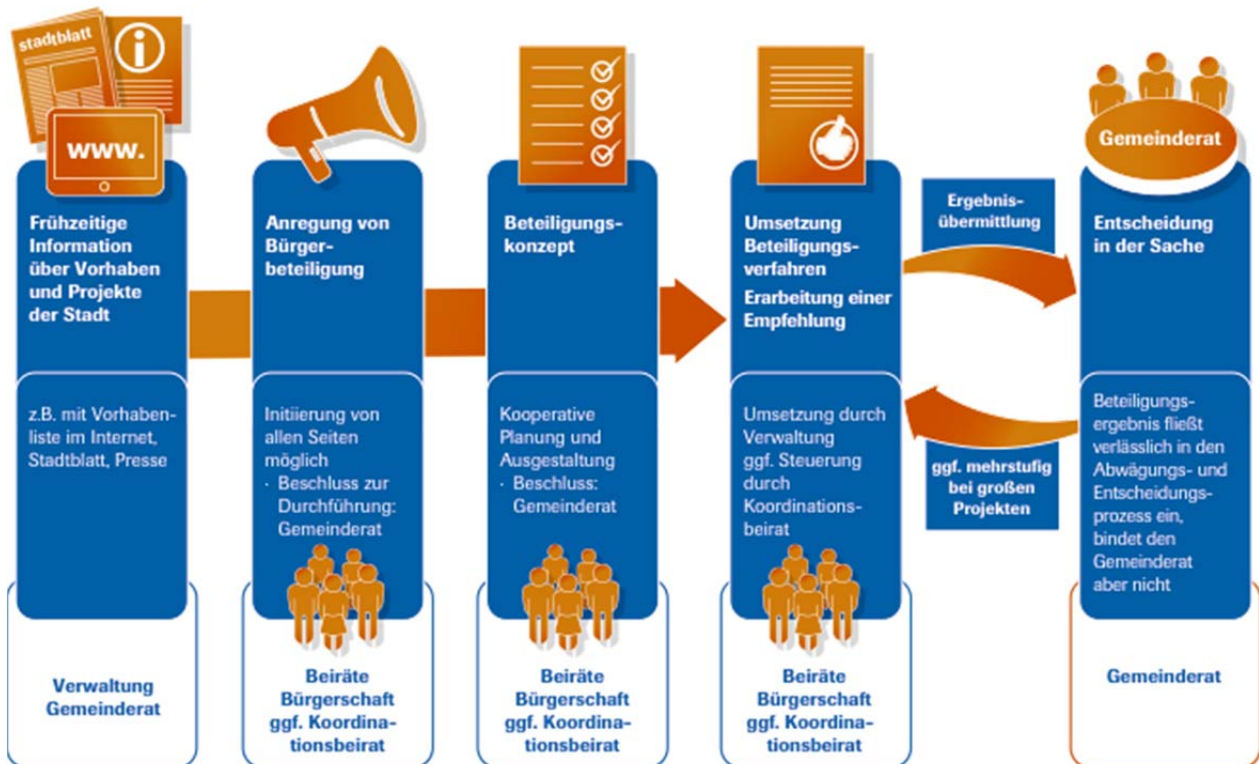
stadtblatt

www.

Frühzeitige Information über Vorhaben und Projekte der Stadt

z.B. mit Vorhabenliste im Internet, Stadtblatt, Presse

Verwaltung Gemeinderat

Anregung von Bürgerbeteiligung

Initiierung von allen Seiten möglich
· Beschluss zur Durchführung: Gemeinderat

Beiräte Bürgerschaft ggf. Koordinationsbeirat

Beteiligungskonzept

Kooperative Planung und Ausgestaltung
· Beschluss: Gemeinderat

Beiräte Bürgerschaft ggf. Koordinationsbeirat

Umsetzung Beteiligungsverfahren
Erarbeitung einer Empfehlung

Umsetzung durch Verwaltung ggf. Steuerung durch Koordinationsbeirat

Beiräte Bürgerschaft ggf. Koordinationsbeirat

Ergebnisübermittlung

ggf. mehrstufig bei großen Projekten

Gemeinderat

Entscheidung in der Sache

Beteiligungsergebnis fließt verlässlich in den Abwägungs- und Entscheidungsprozess ein, bindet den Gemeinderat aber nicht

Gemeinderat